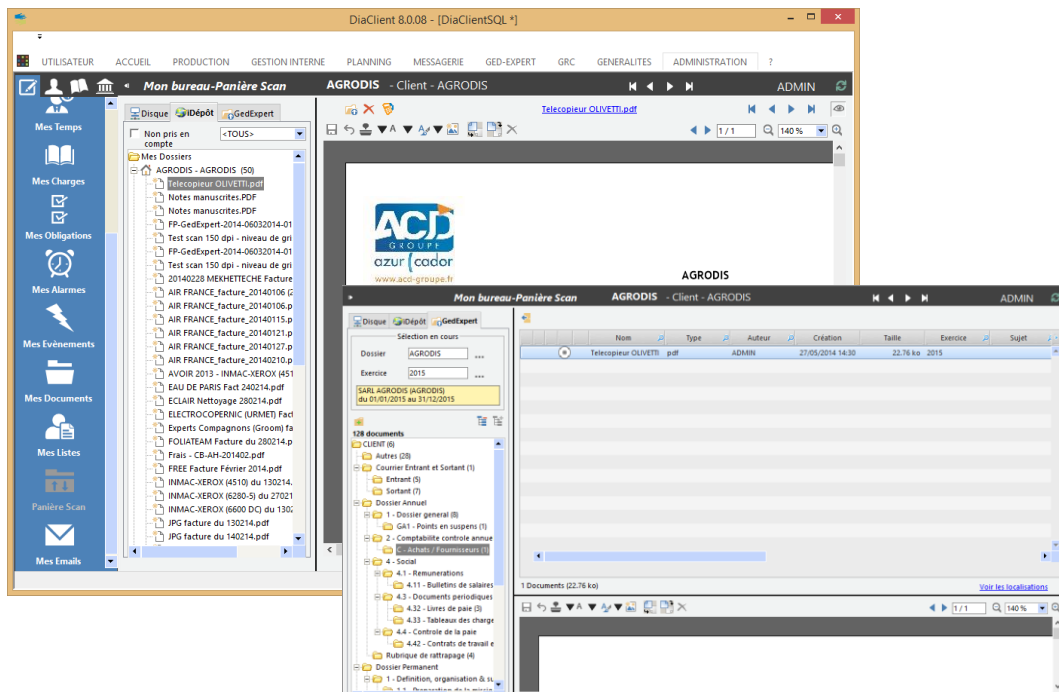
DiaClient 8.0.08 - [DiaClientSQL *]

UTILISATEUR ACCUEIL PRODUCTION GESTION INTERNE PLANNING MESSAGERIE GED-EXPERT GRC GENERALITES ADMINISTRATION ?

Mon bureau-Panière Scan AGRODIS - Client - AGRODIS ADMIN

Mes Temps
Mes Charges
Mes Obligations
Mes Alarmes
Mes Evènements
Mes Documents
Mes Listes
Panière Scan
Mes Emails

Disque IDépôt GedExpert

Non pris en compte <TOUS>

Mes Dossiers
AGRODIS - AGRODIS (50)
Telecopieur OLIVETTI.pdf
Notes manuscrites.PDF
Notes manuscrites.PDF
FP-GedExpert-2014-06032014-01
Test scan 150 dpi - niveau de gri
FP-GedExpert-2014-06032014-01
Test scan 150 dpi - niveau de gri
20140228 MEKHETTECHE Facture
AIR FRANCE_facture_20140106.p
AIR FRANCE_facture_20140106.p
AIR FRANCE_facture_20140115.p
AIR FRANCE_facture_20140121.p
AIR FRANCE_facture_20140127.p
AIR FRANCE_facture_20140210.p
AVOIR 2013 - INMAC-XEROX (451
EAU DE PARIS Fact 240214.pdf
ECLAIR Nettoyage 280214.pdf
ELECTROCOPERNIC (URMET) Fact
Experts Compagnons (Groom) fa
FOLIATEAM Facture du 280214.p
Frais - CB-AH-201402.pdf
FREE Facture Février 2014.pdf
INMAC-XEROX (4510) du 130214.
INMAC-XEROX (6280-5) du 27021
INMAC-XEROX (6600 DC) du 1302
JPG facture du 130214.pdf
JPG facture du 140214.pdf

Telecopieur OLIVETTI.pdf

1 / 1 140 %

ACD GROUPE
azur cador
www.acd-groupe.fr

AGRODIS

Mon bureau-Panière Scan AGRODIS - Client - AGRODIS ADMIN

Disque IDépôt GedExpert

Sélection en cours
Dossier AGRODIS
Exercice 2015
SARL AGRODIS (AGRODIS)
du 01/01/2015 au 31/12/2015

128 documents
CLIENT (6)
Autres (28)
Courrier Entrant et Sortant (1)
Entrant (5)
Sortant (7)
Dossier Annuel
1 - Dossier general (8)
GA1 - Points en suspens (1)
2 - Comptabilite controle annue
C - Achats / Fournisseurs (1)
4 - Social
4.1 - Remunerations
4.11 - Bulletins de salaires
4.3 - Documents periodiques
4.32 - Livres de paie (3)
4.33 - Tableaux des charge
4.4 - Controle de la paie
4.42 - Contrats de travail e
Rubrique de rattrapage (4)
Dossier Permanent
1 - Definition, organisation & s

| Nom | Type | Auteur | Création | Taille | Exercice | Sujet |
|---|---|---|---|---|---|---|
| Telecopieur OLIVETTI | pdf | ADMIN | 27/05/2014 14:30 | 22.76 ko | 2015 | |

1 Documents (22.76 ko)
Voir les localisations

1 / 1 140 %